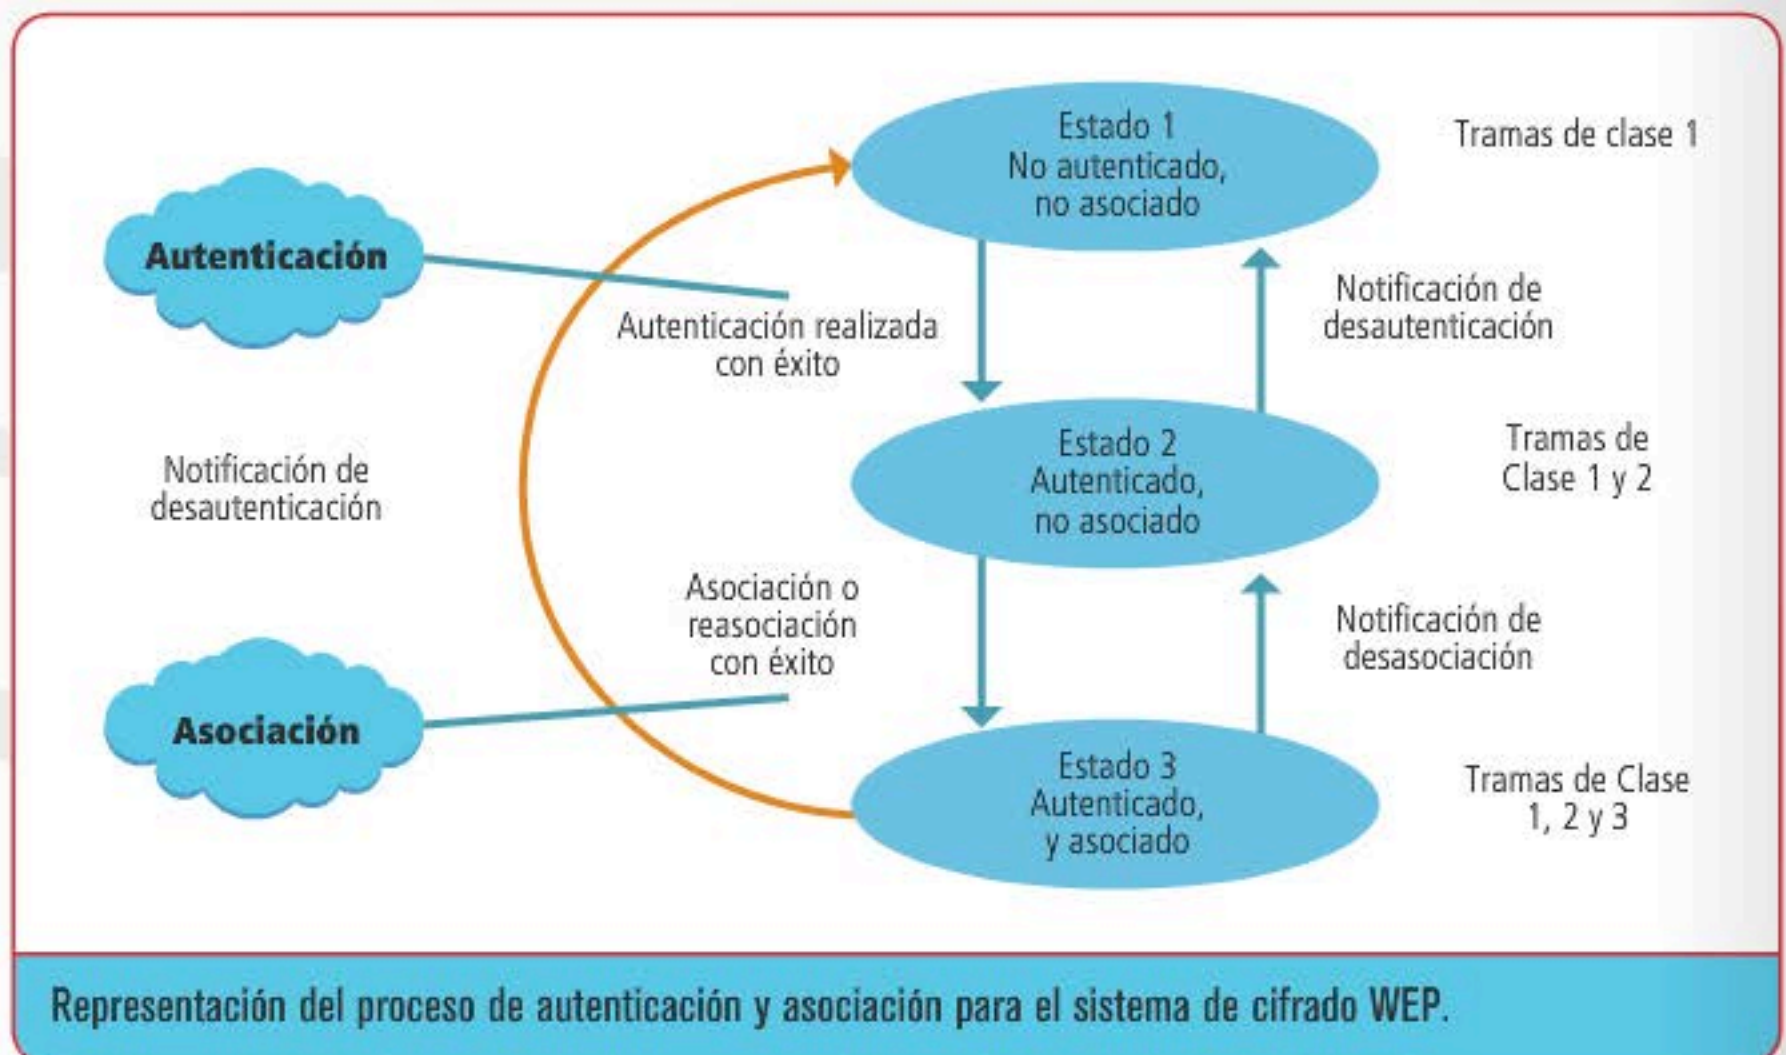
Estado 1
No autenticado,
no asociado

Tramas de clase 1

Autenticación

Autenticación realizada con éxito

Notificación de desautenticación

Estado 2
Autenticado,
no asociado

Tramas de Clase 1 y 2

Notificación de desautenticación

Asociación o reasociación con éxito

Notificación de desasociación

Asociación

Estado 3
Autenticado,
y asociado

Tramas de Clase 1, 2 y 3

Representación del proceso de autenticación y asociación para el sistema de cifrado WEP.